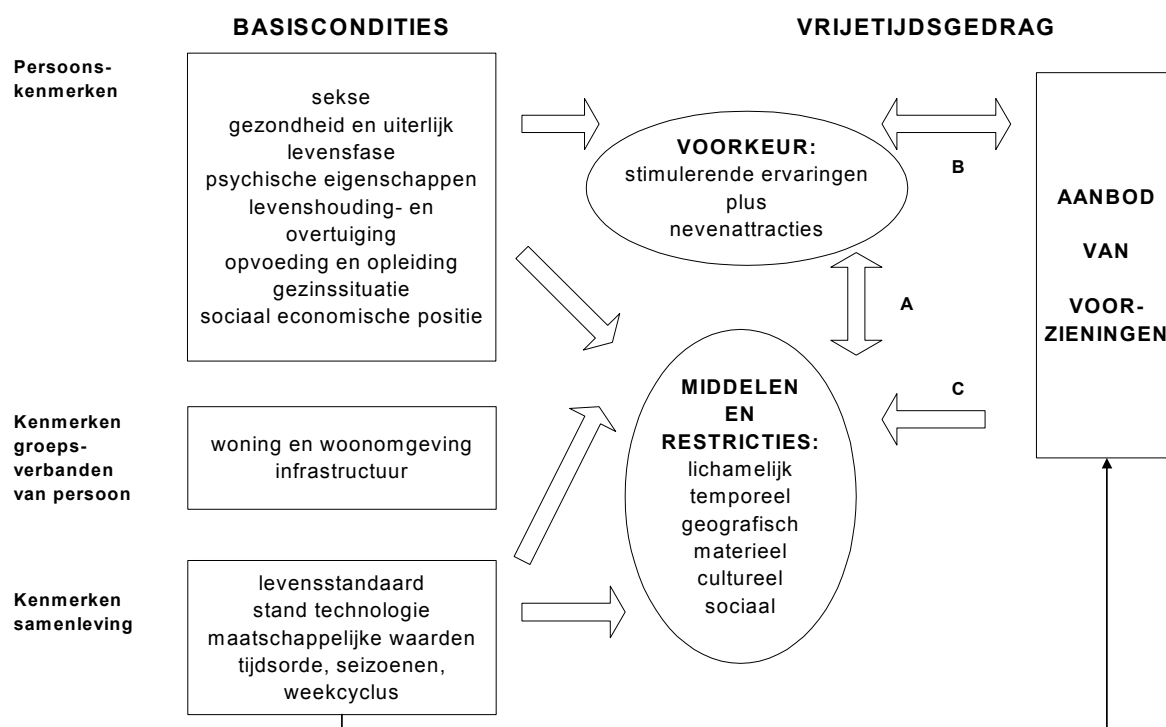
BASISCONDITIES

VRIJETIJDSGEDRAG

Persoonskenmerken

sekse
gezondheid en uiterlijk
levensfase
psychische eigenschappen
levenshouding- en overtuiging
opvoeding en opleiding
gezinssituatie
sociaal economische positie

VOORKEUR:
stimulerende ervaringen
plus
nevenattracties

B

AANBOD

VAN

VOORZIENINGEN

A

Kenmerken groepsverbanden van persoon

woning en woonomgeving
infrastructuur

MIDDELEN
EN
RESTRICTIES:
lichamelijk
temporeel
geografisch
materieel
cultureel
sociaal

C

Kenmerken samenleving

levensstandaard
stand technologie
maatschappelijke waarden
tijdsorde, seizoenen,
weekcyclus